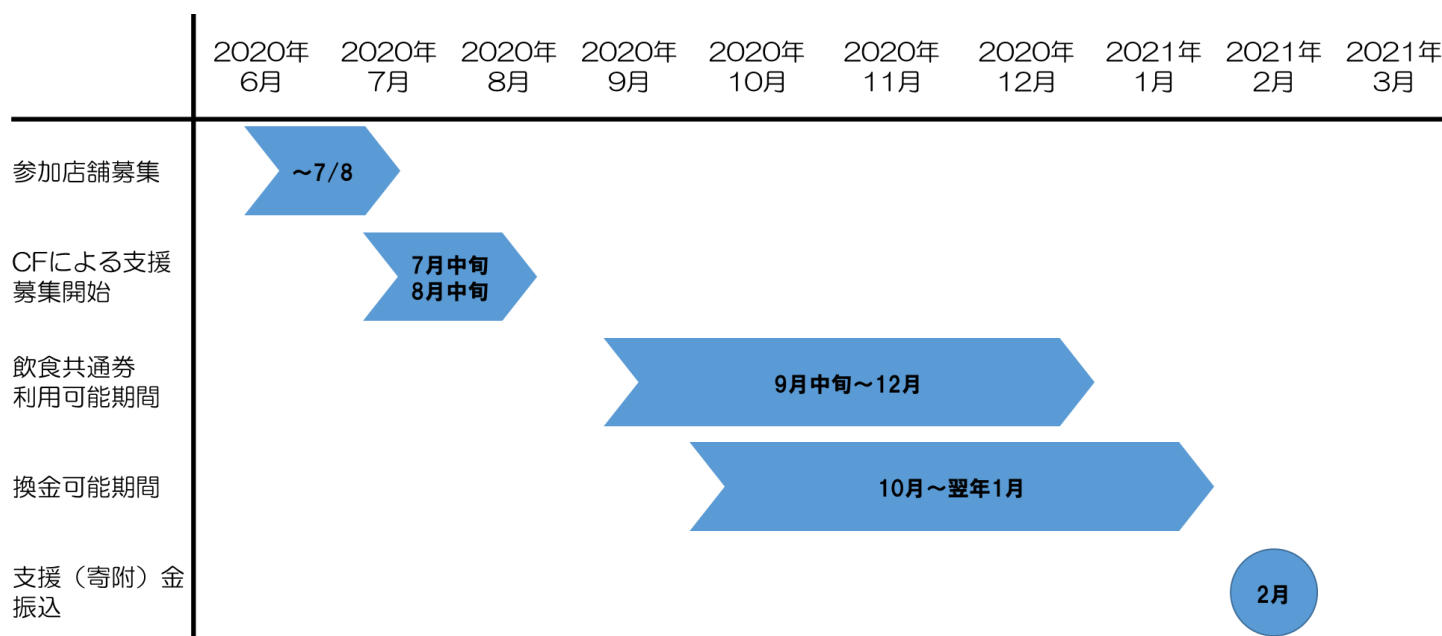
| | 2020年 6月 | 2020年 7月 | 2020年 8月 | 2020年 9月 | 2020年 10月 | 2020年 11月 | 2020年 12月 | 2021年 1月 | 2021年 2月 | 2021年 3月 |
|---|---|---|---|---|---|---|---|---|---|---|
| 参加店舗募集 | ～7/8 | | | | | | | | | |
| CFによる支援募集開始 | | 7月中旬 8月中旬 | | | | | | | | |
| 飲食共通券利用可能期間 | | | | 9月中旬～12月 | | | | | | |
| 換金可能期間 | | | | | 10月～翌年1月 | | | | | |
| 支援（寄附）金振込 | | | | | | | | | 2月 | |